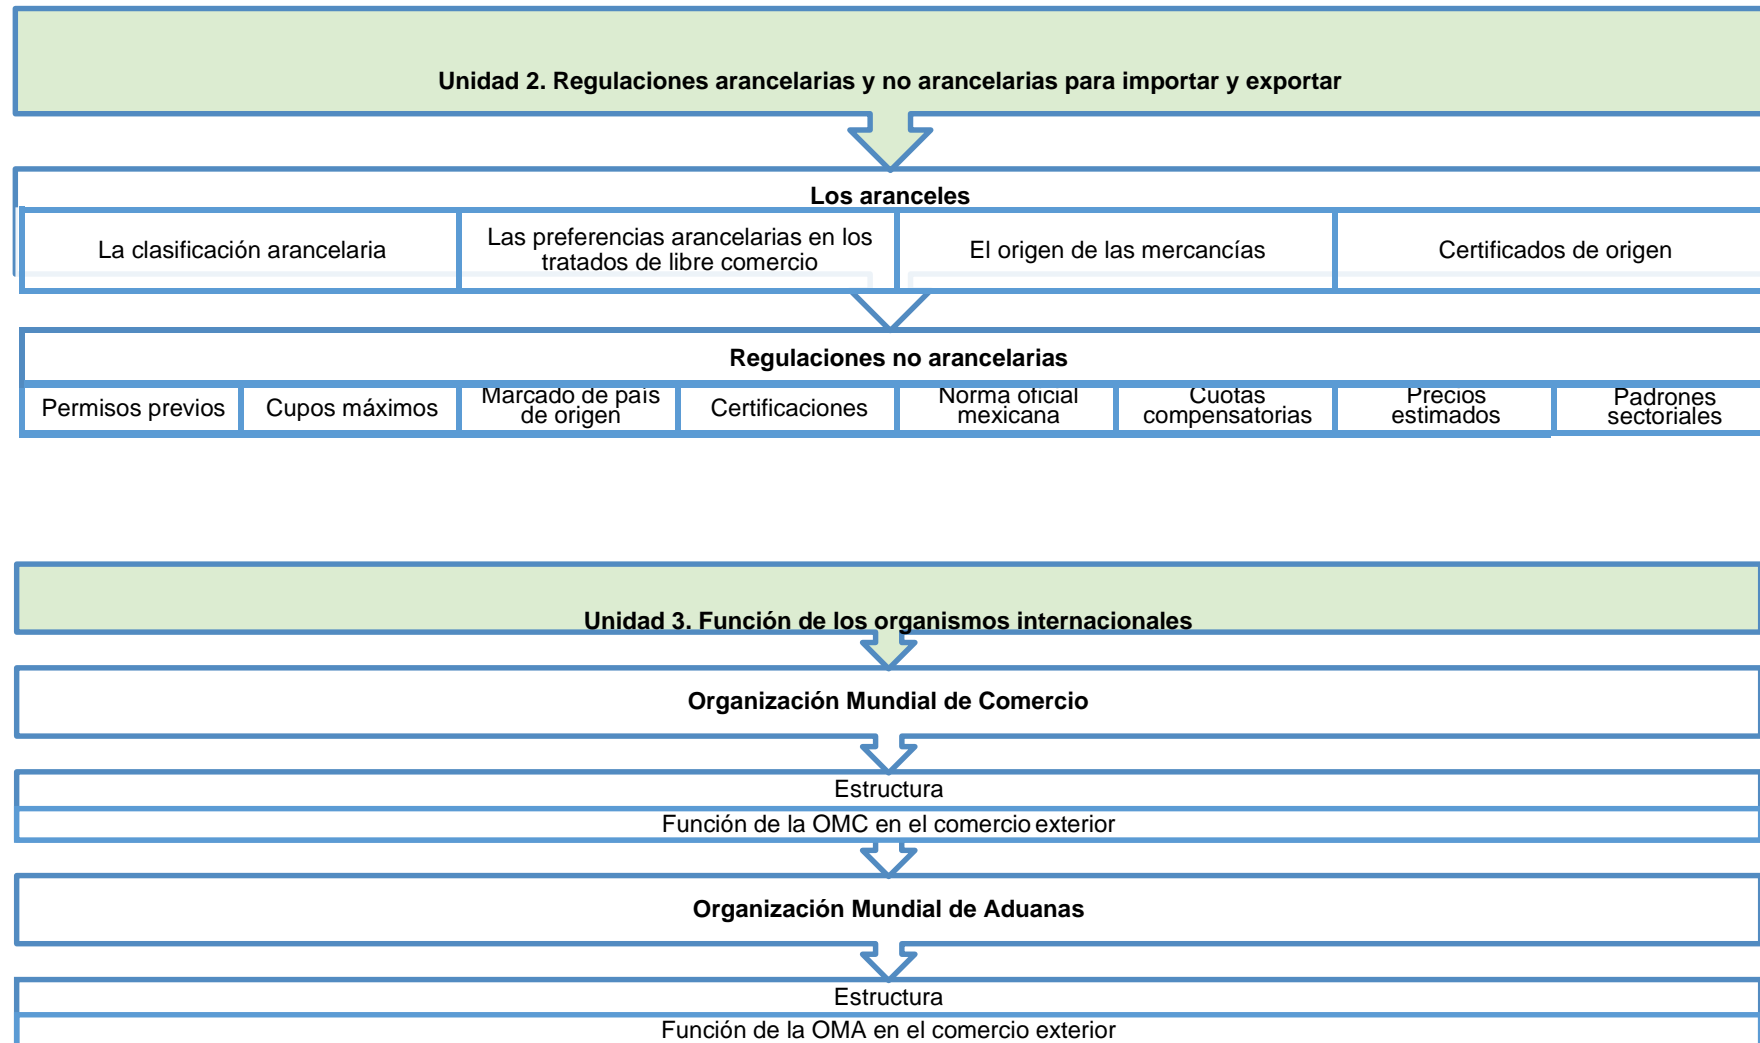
Unidad 2. Regulaciones arancelarias y no arancelarias para importar y exportar

Los aranceles

La clasificación arancelaria

Las preferencias arancelarias en los tratados de libre comercio

El origen de las mercancías

Certificados de origen

Regulaciones no arancelarias

Permisos previos

Cupos máximos

Marcado de país de origen

Certificaciones

Norma oficial mexicana

Cuotas compensatorias

Precios estimados

Padrones sectoriales

Unidad 3. Función de los organismos internacionales

Organización Mundial de Comercio

Estructura

Función de la OMC en el comercio exterior

Organización Mundial de Aduanas

Estructura

Función de la OMA en el comercio exterior